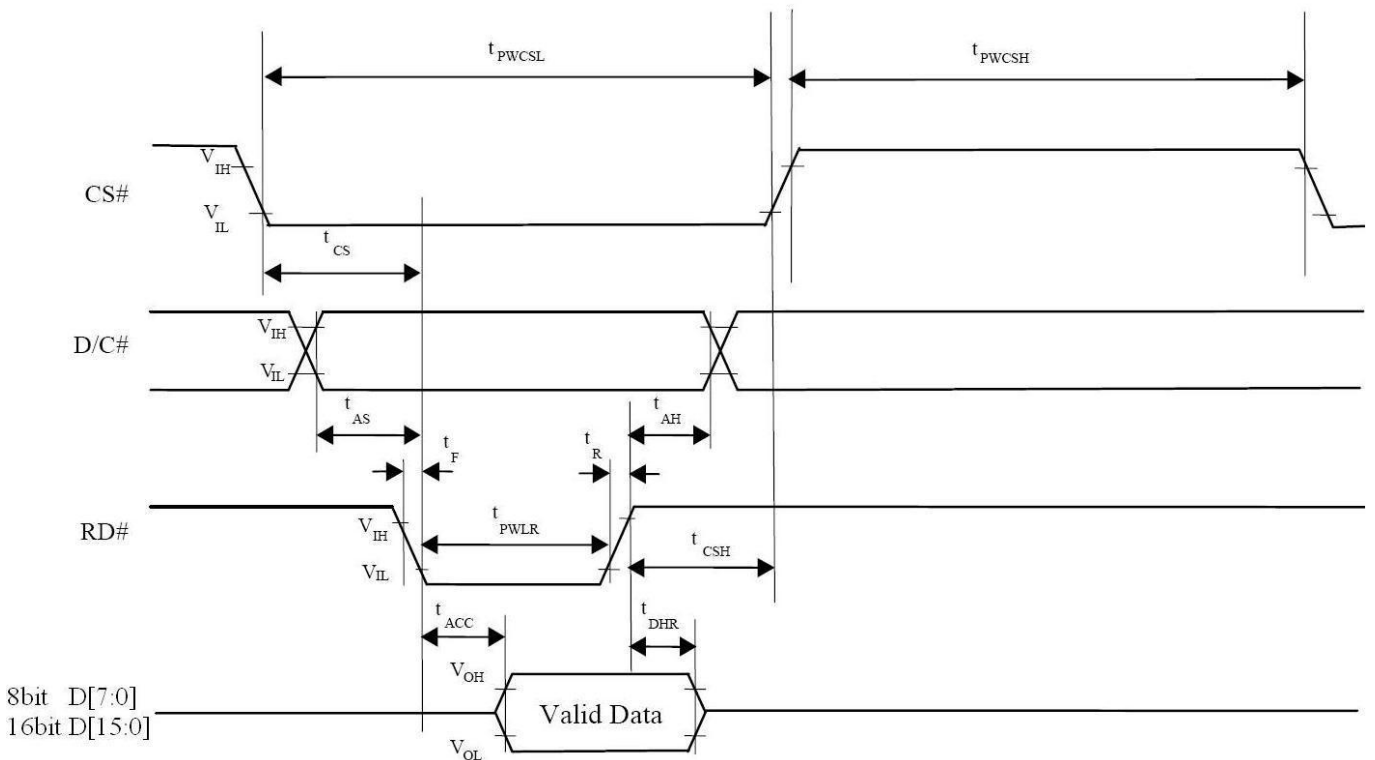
$t_{PWCSL}$

$t_{PWCSH}$

$V_{IH}$

CS#

$V_{IL}$

$t_{CS}$

$V_{IH}$

D/C#

$V_{IL}$

$t_{AS}$

$t_{AH}$

$t_{F}$

$t_{R}$

RD#

$V_{IH}$

$t_{PWLR}$

$t_{CSH}$

$V_{IL}$

$t_{ACC}$

$t_{DHR}$

$V_{OH}$

8bit D[7:0]

16bit D[15:0]

Valid Data

$V_{OL}$